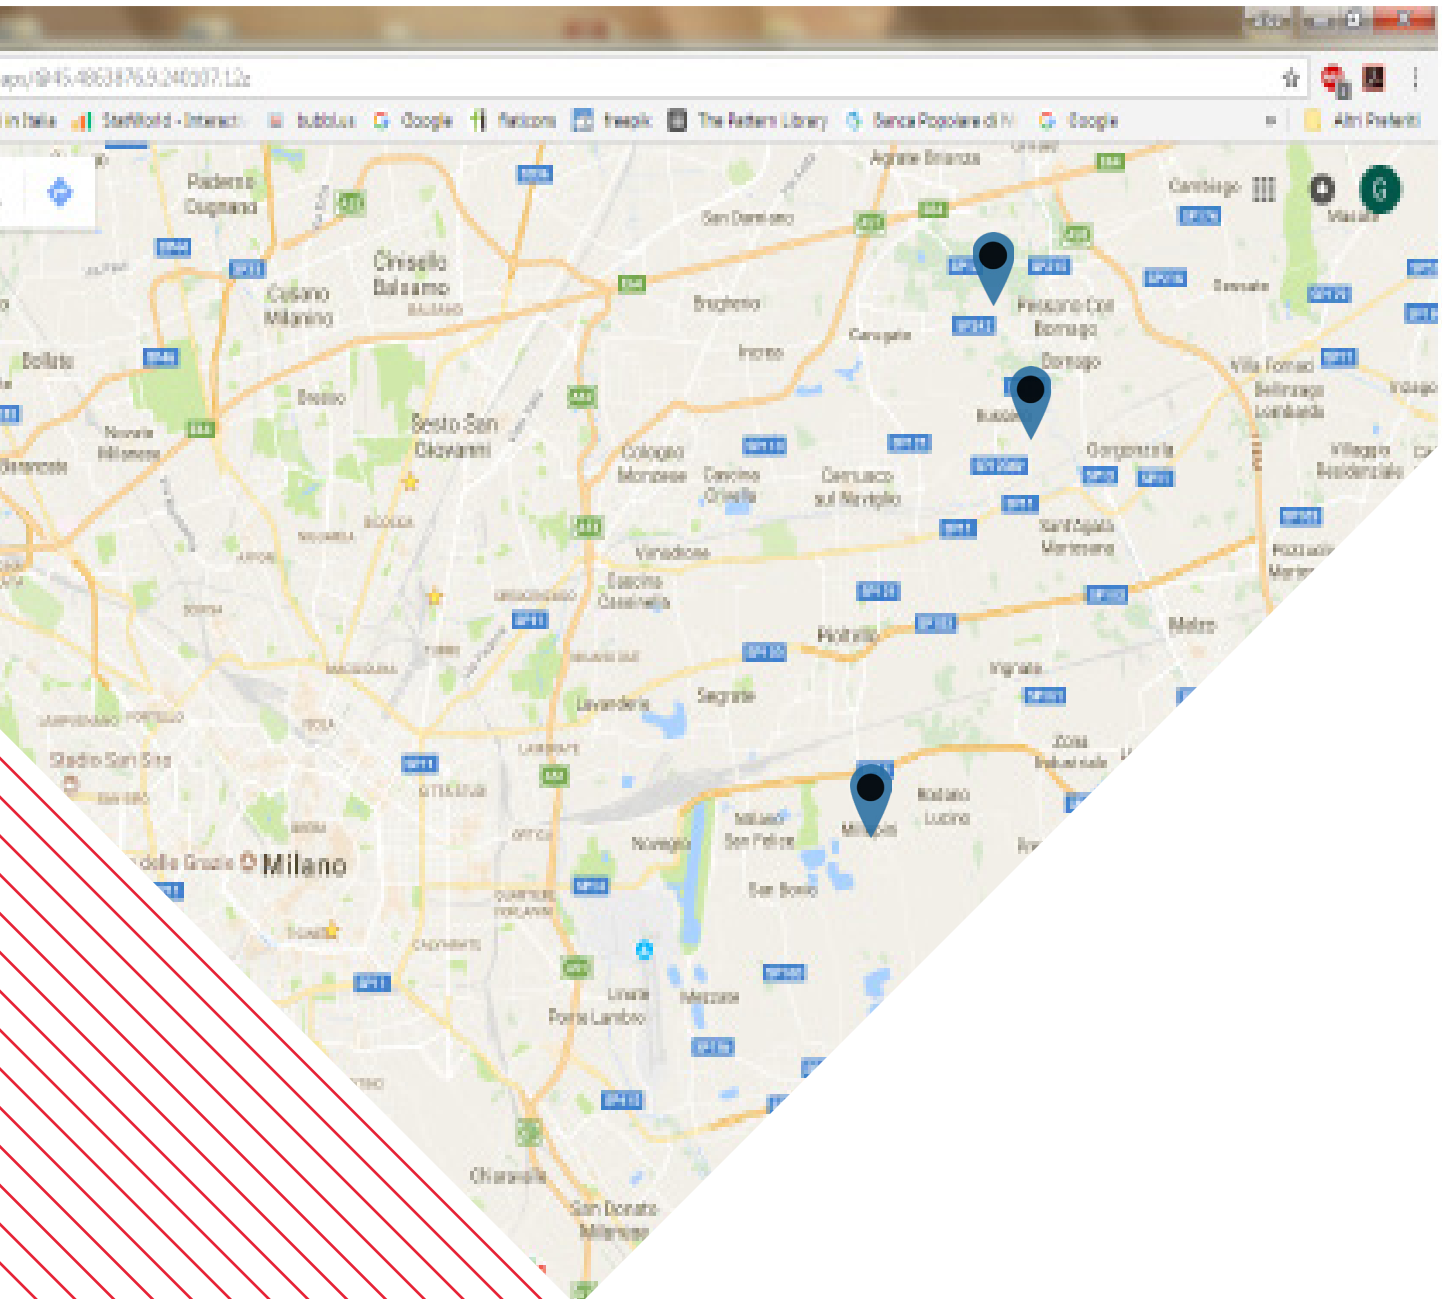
aps/@45.4863876,9.240307,12z

in Italia StatWorld - Interact bubbl.us Google flaticons freepik The Pattern Library Banca Popolare di M Google Altri Preferiti

Paderno Dugnano
Cinisello Balsamo
Cusano Milanino
Bollate
Bresso
Novate Milanese
Baranzate
Sesto San Giovanni
Agrate Brianza
San Damiano
Brugherio
Carugate
Pessano Con Bornago
Bornago
Cambiago
Masate
Gessate
Inzago
Villa Fornaci
Bellinzago Lombardo
Villaggio Residenziale
Bussero
Gorgonzola
Cologno Monzese
Cernusco sul Naviglio
Cascina Gobba
Vimodrone
Cascina Cassinella
Sant'Agata Martesana
Pozzuolo Martesana
Pioltello
Melzo
Ingrate
Segrate
Lavanderie
Zona Industriale
Stadio San Siro
Milano
Novegro
Milano San Felice
Mediglia
Rodano
Lucino
San Bovio
Linate
Peschiera
Ponte Lambro
Chiaravalle
San Donato Milanese